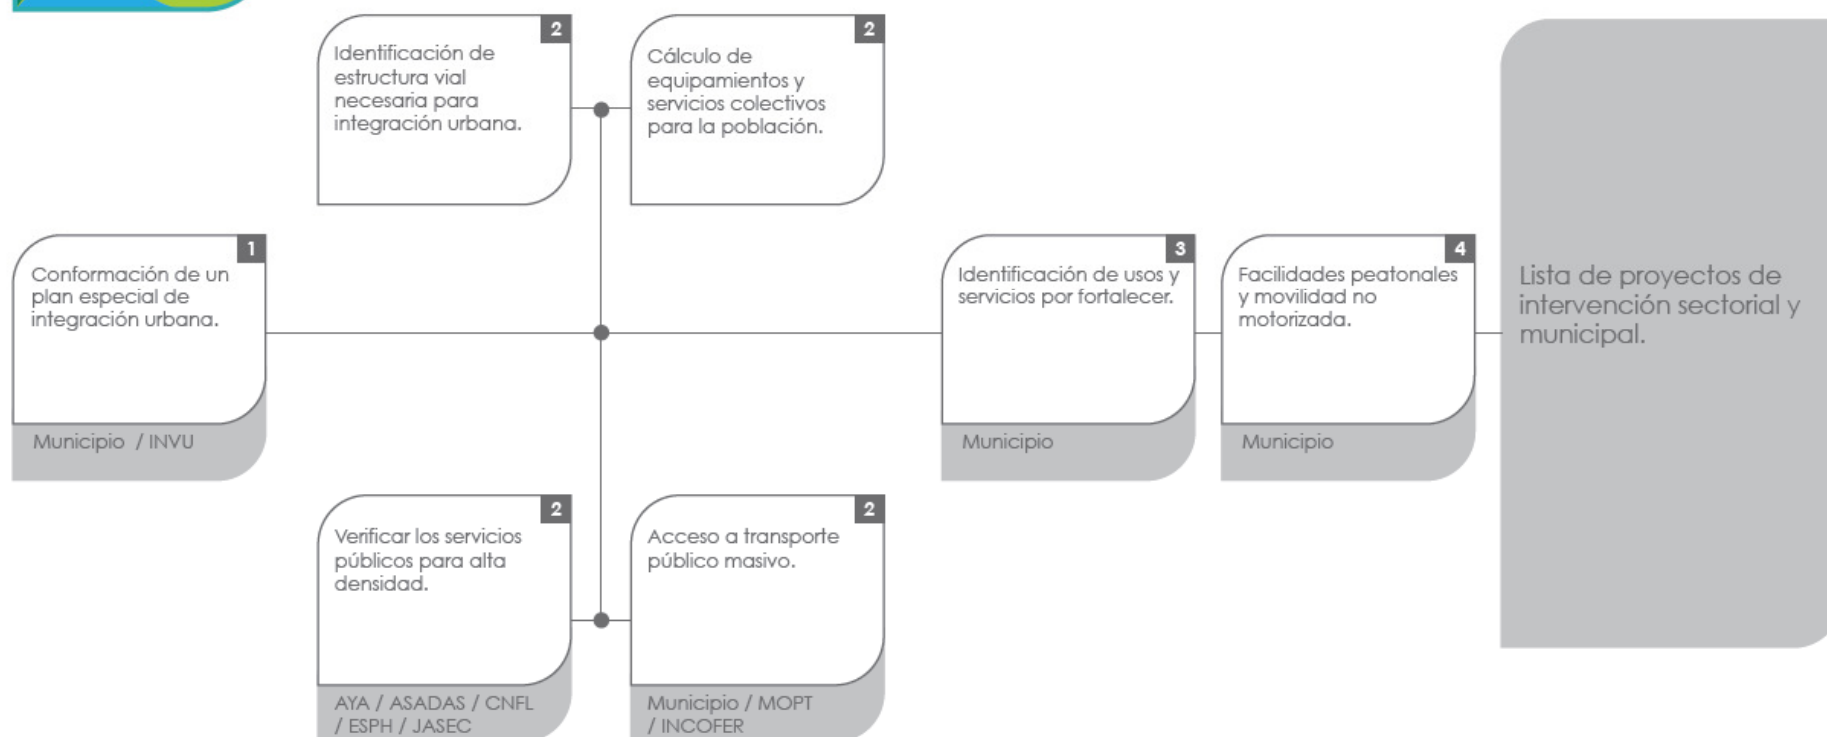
2
Identificación de estructura vial necesaria para integración urbana.

2
Cálculo de equipamientos y servicios colectivos para la población.

1
Conformación de un plan especial de integración urbana.

Municipio / INVU

3
Identificación de usos y servicios por fortalecer.

Municipio

4
Facilidades peatonales y movilidad no motorizada.

Municipio

Lista de proyectos de intervención sectorial y municipal.

2
Verificar los servicios públicos para alta densidad.

AYA / ASADAS / CNFL / ESPH / JASEC

2
Acceso a transporte público masivo.

Municipio / MOPT / INCOFER